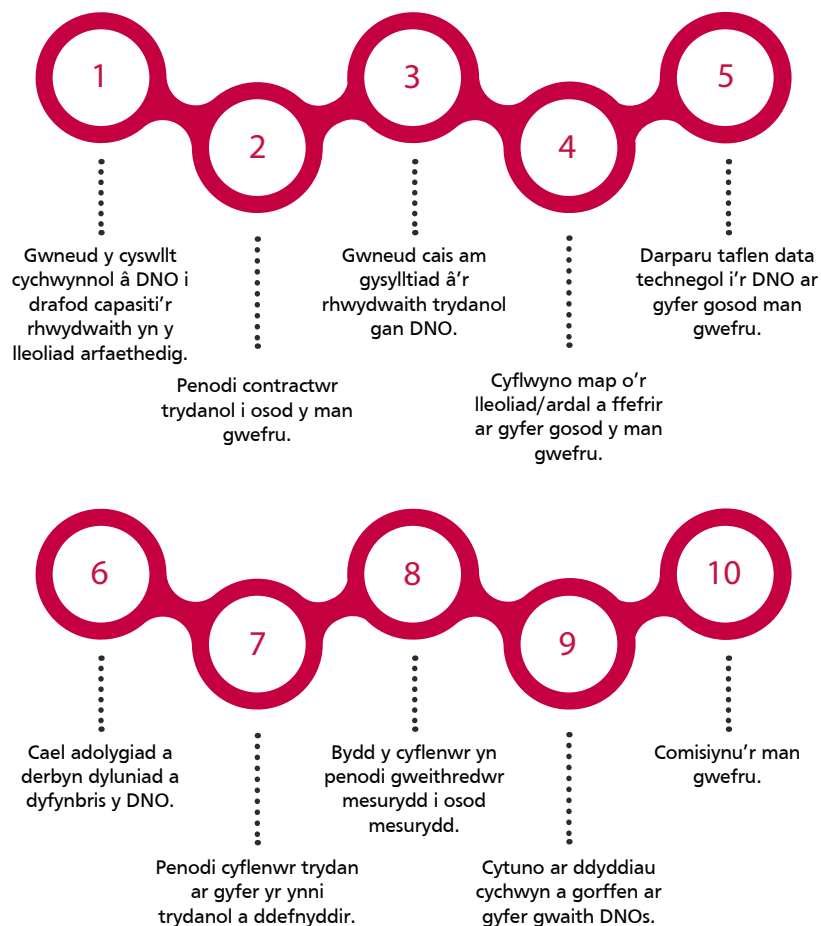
1

Gwneud y cyswllt cychwynnol â DNO i drafod capasiti'r rhwydwaith yn y lleoliad arfaethedig.

2

Penodi contractwr trydanol i osod y man gwefru.

3

Gwneud cais am gysylltiad â'r rhwydwaith trydanol gan DNO.

4

Cyflwyno map o'r lleoliad/ardal a ffefrir ar gyfer gosod y man gwefru.

5

Darparu taflen data technegol i'r DNO ar gyfer gosod man gwefru.

6

Cael adolygiad a derbyn dyluniad a dyfynbris y DNO.

7

Penodi cyflenwr trydan ar gyfer yr ynni trydanol a ddefnyddir.

8

Bydd y cyflenwr yn penodi gweithredwr mesurydd i osod mesurydd.

9

Cytuno ar ddyddiau cychwyn a gorffen ar gyfer gwaith DNOs.

10

Comisiynu'r man gwefru.